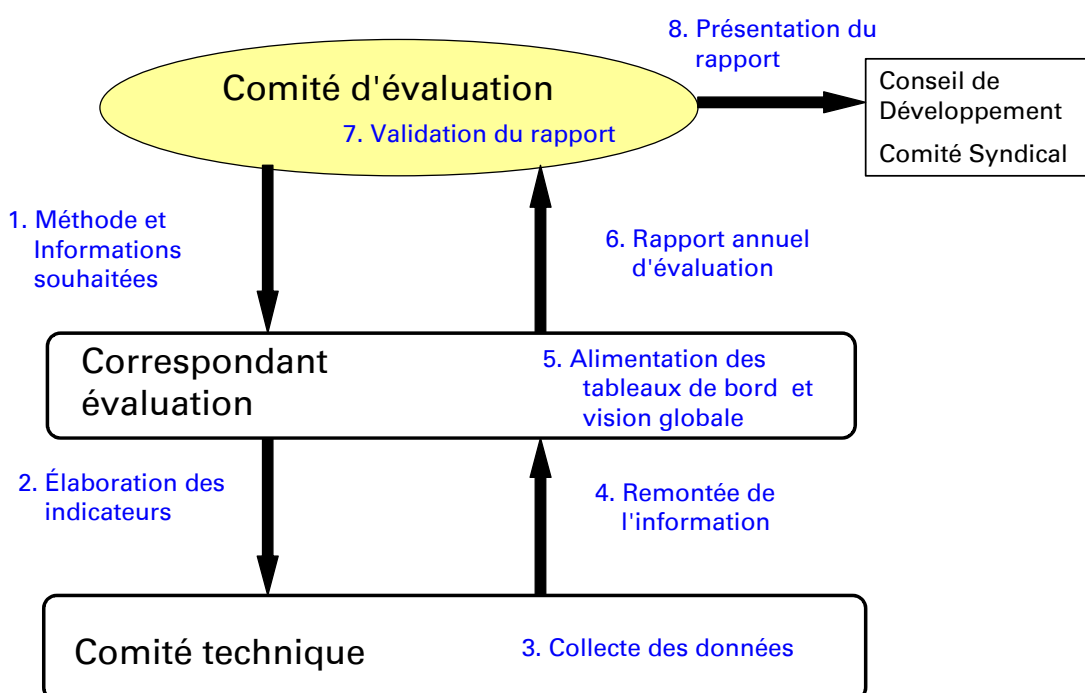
8. Présentation du rapport

Comité d'évaluation

7. Validation du rapport

Conseil de Développement

Comité Syndical

1. Méthode et Informations souhaitées

6. Rapport annuel d'évaluation

Correspondant évaluation

5. Alimentation des tableaux de bord et vision globale

2. Élaboration des indicateurs

4. Remontée de l'information

Comité technique

3. Collecte des données